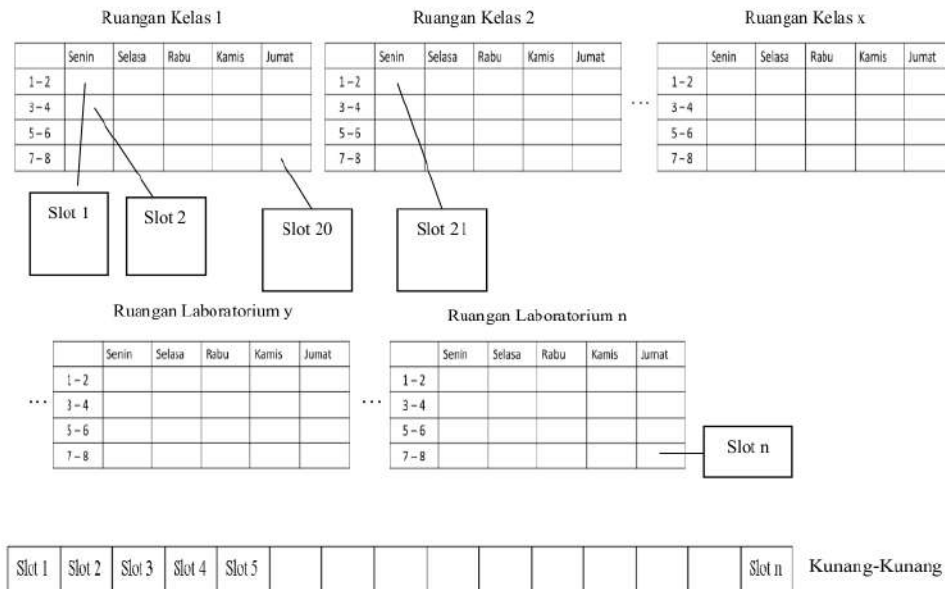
Ruangan Kelas 1

| | Senin | Selasa | Rabu | Kamis | Jumat |
|---|---|---|---|---|---|
| 1 – 2 | | | | | |
| 3 – 4 | | | | | |
| 5 – 6 | | | | | |
| 7 – 8 | | | | | |

Ruangan Kelas 2

| | Senin | Selasa | Rabu | Kamis | Jumat |
|---|---|---|---|---|---|
| 1 – 2 | | | | | |
| 3 – 4 | | | | | |
| 5 – 6 | | | | | |
| 7 – 8 | | | | | |

...

Ruangan Kelas x

| | Senin | Selasa | Rabu | Kamis | Jumat |
|---|---|---|---|---|---|
| 1 – 2 | | | | | |
| 3 – 4 | | | | | |
| 5 – 6 | | | | | |
| 7 – 8 | | | | | |

Slot 1

Slot 2

Slot 20

Slot 21

Ruangan Laboratorium y

...

| | Senin | Selasa | Rabu | Kamis | Jumat |
|---|---|---|---|---|---|
| 1 – 2 | | | | | |
| 3 – 4 | | | | | |
| 5 – 6 | | | | | |
| 7 – 8 | | | | | |

Ruangan Laboratorium n

...

| | Senin | Selasa | Rabu | Kamis | Jumat |
|---|---|---|---|---|---|
| 1 – 2 | | | | | |
| 3 – 4 | | | | | |
| 5 – 6 | | | | | |
| 7 – 8 | | | | | |

Slot n

| Slot 1 | Slot 2 | Slot 3 | Slot 4 | Slot 5 | | | | | | | | | Slot n |
|---|---|---|---|---|---|---|---|---|---|---|---|---|---|

Kunang-Kunang